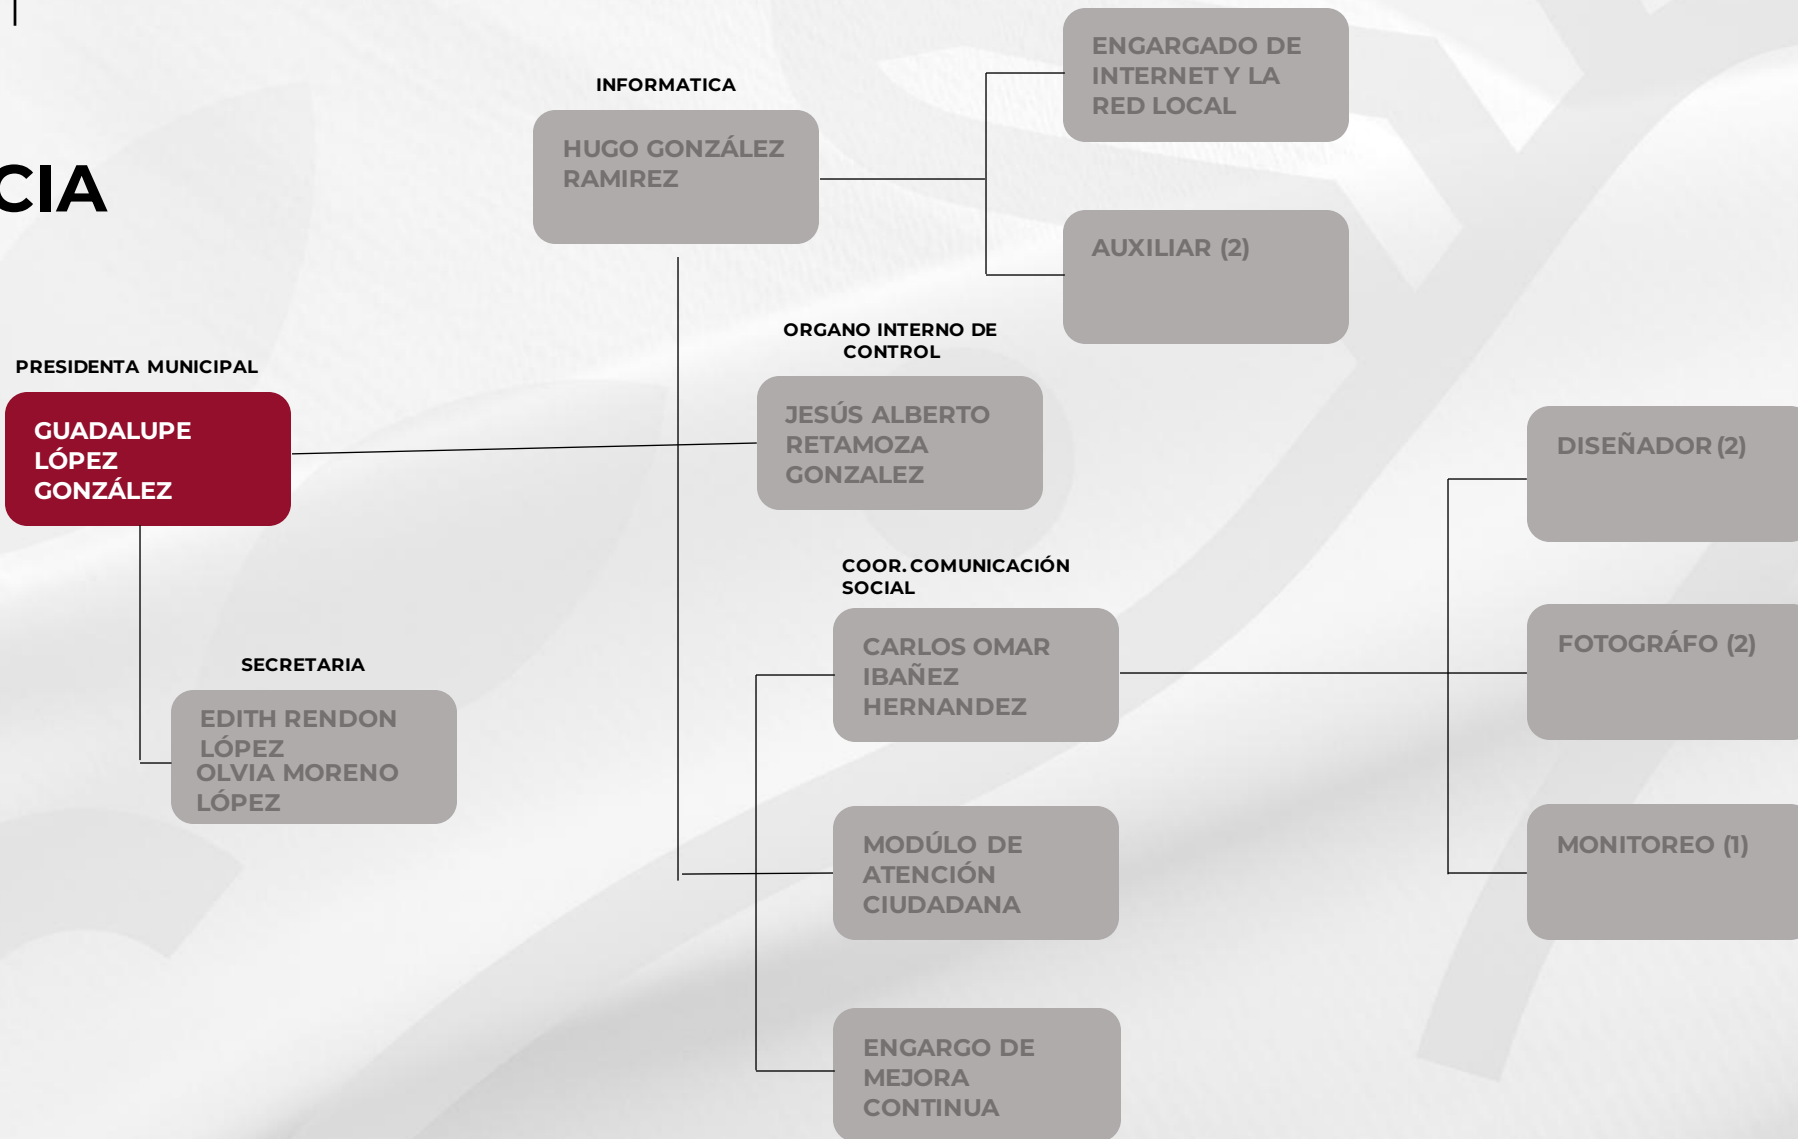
CIA

INFORMATICA

HUGO GONZÁLEZ RAMIREZ

ENGARGADO DE INTERNET Y LA RED LOCAL

AUXILIAR (2)

PRESIDENTA MUNICIPAL

GUADALUPE LÓPEZ GONZÁLEZ

ORGANO INTERNO DE CONTROL

JESÚS ALBERTO RETAMOZA GONZALEZ

DISEÑADOR (2)

COOR. COMUNICACIÓN SOCIAL

CARLOS OMAR IBAÑEZ HERNANDEZ

FOTOGRÁFO (2)

SECRETARIA

EDITH RENDON LÓPEZ
OLVIA MORENO LÓPEZ

MODÚLO DE ATENCIÓN CIUDADANA

MONITOREO (1)

ENGARGO DE MEJORA CONTINUA